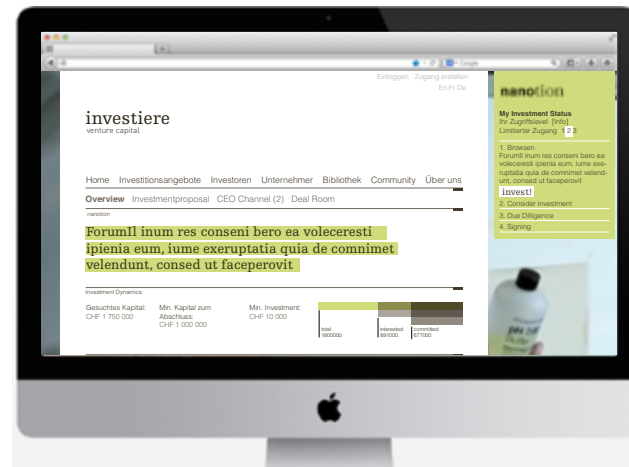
Einloggen Zugang erstellen
En Fr De

investiere
venture capital

Home Investitionsangebote Investoren Unternehmer Bibliothek Community Über uns

Overview Investmentproposal CEO Channel (2) Deal Room

nanotion

ForumIl inum res conseni bero ea voleceresti ipienia eum, iume exeruptatia quia de comnimet velendunt, consed ut faceperovit

Investment Dynamics

Gesuchtes Kapital: CHF 1 750 000

Min. Kapital zum Abschluss: CHF 1 000 000

Min. Investment: CHF 10 000

total 1600000

interested 891000

committed 677000

nanotion

My Investment Status
Ihr Zugriffslevel [Info]
Limitierter Zugang 1 2 3

1. Browsen
ForumIl inum res conseni bero ea voleceresti ipienia eum, iume exeruptatia quia de comnimet velendunt, consed ut faceperovit
invest!
2. Consider investment
3. Due Dilligence
4. Signing